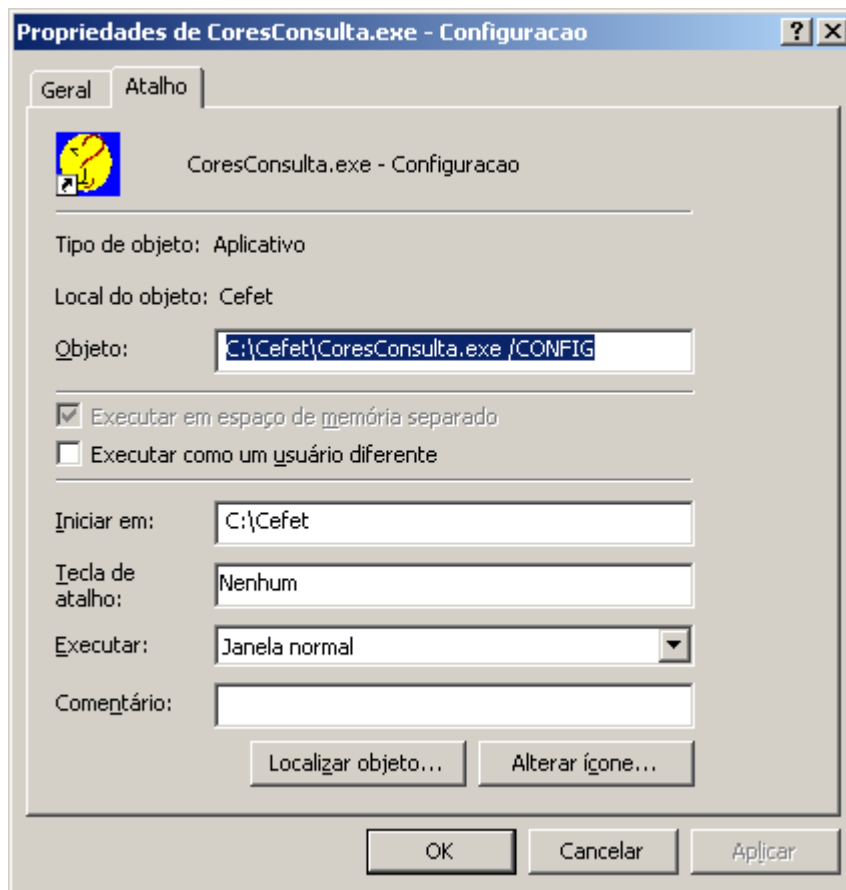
Propriedades de CoresConsulta.exe - Configuracao

?
X

Geral
Atalho

CoresConsulta.exe - Configuracao

Tipo de objeto: Aplicativo

Local do objeto: Cefet

Objeto: C:\Cefet\CoresConsulta.exe /CONFIG

Executar em espaço de memória separado

Executar como um usuário diferente

Iniciar em: C:\Cefet

Tecla de atalho: Nenhum

Executar: Janela normal

Comentário:

Localizar objeto...
Alterar ícone...

OK
Cancelar
Aplicar